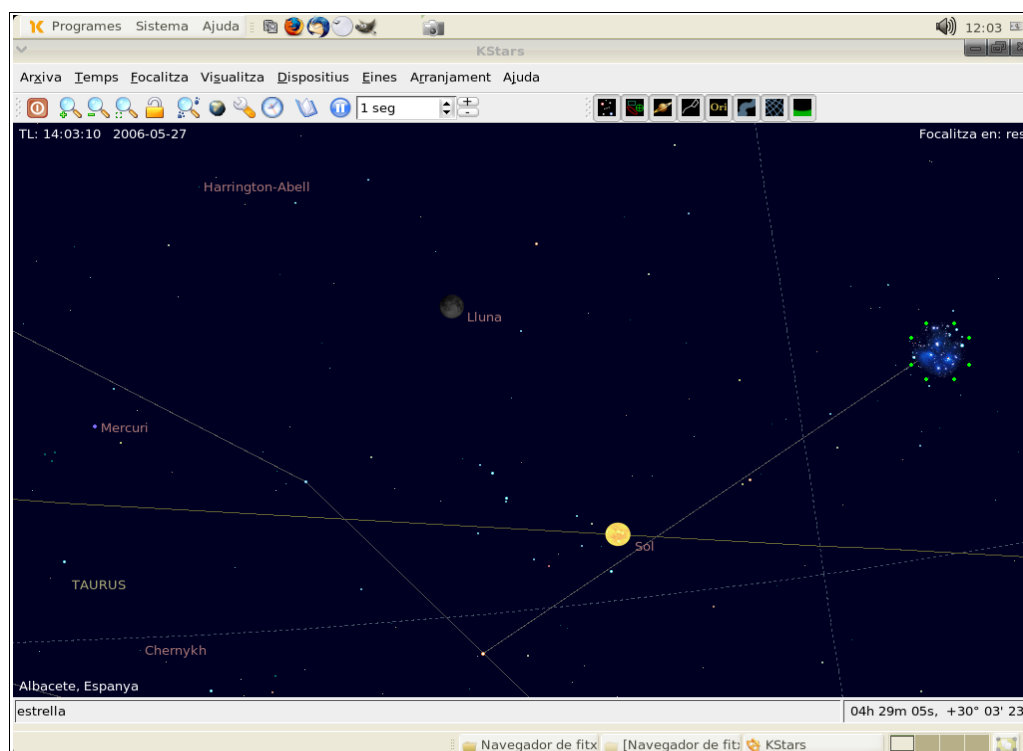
Programes Sistema Ajuda

12:03

KStars

Arxiva Temps Focalitza Visualitza Dispositius Eines Arranjament Ajuda

1 seg

Ori

TL: 14:03:10 2006-05-27

Focalitza en: res

Harrington-Abell

Lluna

Mercuri

Sol

TAURUS

Chernykh

Albacete, Espanya

estrella

04h 29m 05s, +30° 03' 23

Navegador de fitx [Navegador de fit: KStars